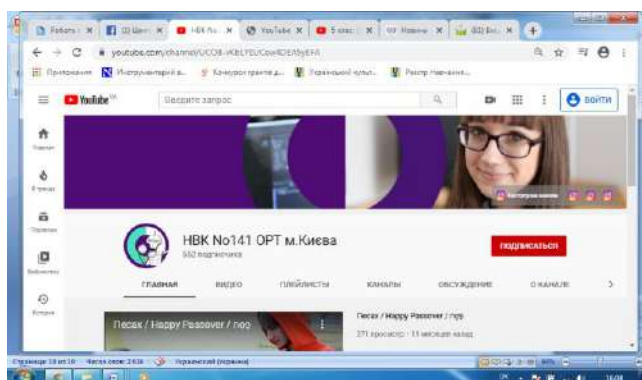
Работа | Щ Цен | НВК No | YouTube | 5 клас | Новини | Ел

youtube.com/channel/UCO8-rKbLYEUCowRDEASyEFA

Приложения | Инструментарий в... | Каникули граніне д... | Український культ... | Реєстр Навчання...

YouTube UA

Введите запрос

ВОЙТИ

Главная

В тренде

Подписки

Библиотека

История

НВК No141 ОРТ м.Києва

552 подписчика

ПОДПИСАТЬСЯ

ГЛАВНАЯ | ВИДЕО | ПЛЕЙЛИСТЫ | КАНАЛЫ | ОБСУЖДЕНИЕ | О КАНАЛЕ

Песах / Happy Passover / пор

Песах / Happy Passover / пур

271 просмотр · 11 месяцев назад

Страница: 18 из 18 | Число слов: 2 638 | Украинский (Украина)

16:04